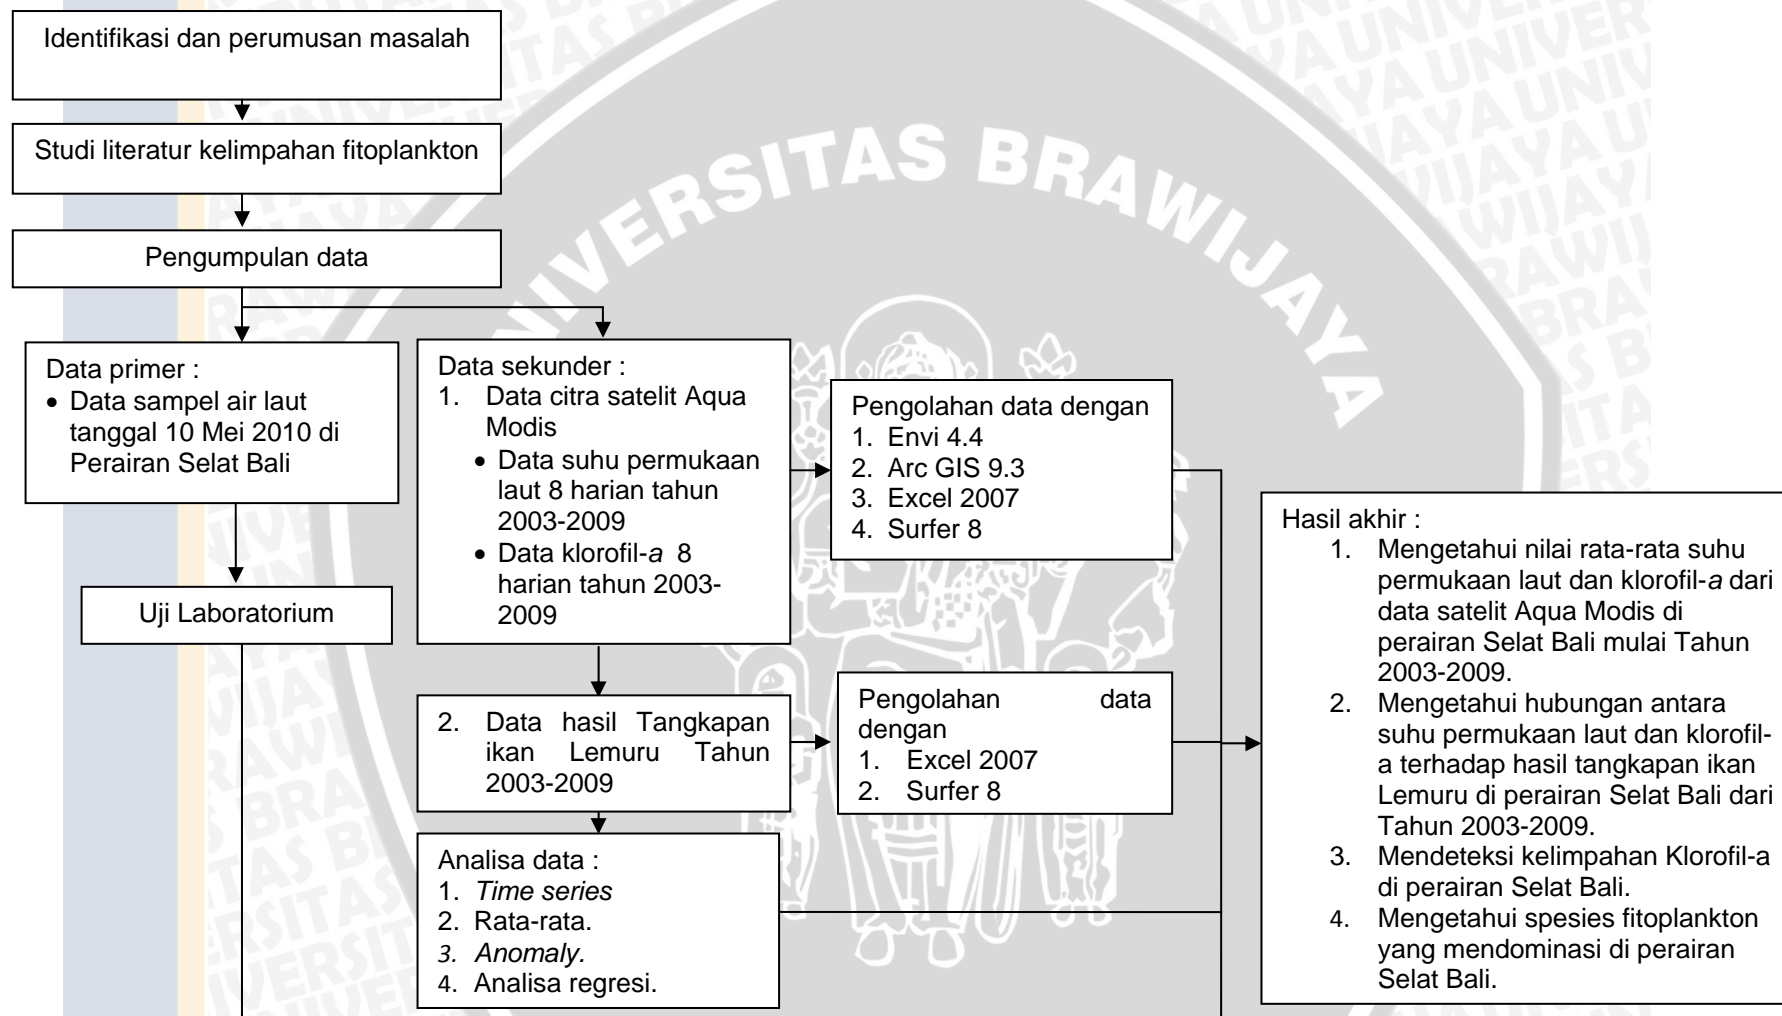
Identifikasi dan perumusan masalah

Studi literatur kelimpahan fitoplankton

Pengumpulan data

Data primer :
• Data sampel air laut tanggal 10 Mei 2010 di Perairan Selat Bali

Uji Laboratorium

Data sekunder :
1. Data citra satelit Aqua Modis
• Data suhu permukaan laut 8 harian tahun 2003-2009
• Data klorofil-a 8 harian tahun 2003-2009

Pengolahan data dengan
1. Envi 4.4
2. Arc GIS 9.3
3. Excel 2007
4. Surfer 8

2. Data hasil Tangkapan ikan Lemuru Tahun 2003-2009

Pengolahan data dengan
1. Excel 2007
2. Surfer 8

Analisa data :
1. Time series
2. Rata-rata.
3. Anomaly.
4. Analisa regresi.

Hasil akhir :
1. Mengetahui nilai rata-rata suhu permukaan laut dan klorofil-a dari data satelit Aqua Modis di perairan Selat Bali mulai Tahun 2003-2009.
2. Mengetahui hubungan antara suhu permukaan laut dan klorofil-a terhadap hasil tangkapan ikan Lemuru di perairan Selat Bali dari Tahun 2003-2009.
3. Mendeteksi kelimpahan Klorofil-a di perairan Selat Bali.
4. Mengetahui spesies fitoplankton yang mendominasi di perairan Selat Bali.